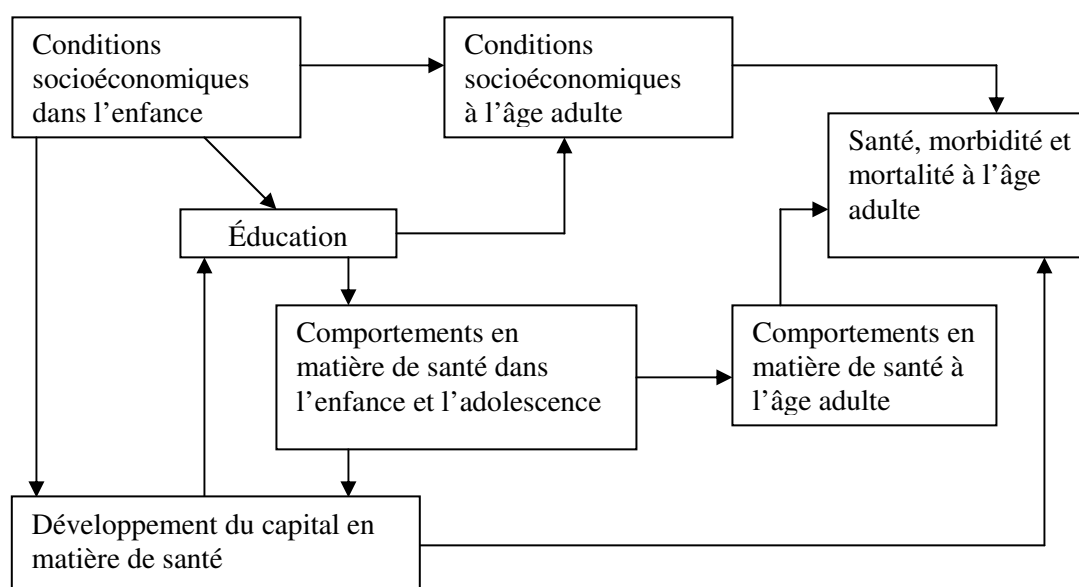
Conditions socioéconomiques dans l’enfance

Conditions socioéconomiques à l’âge adulte

Santé, morbidité et mortalité à l’âge adulte

Éducation

Comportements en matière de santé dans l’enfance et l’adolescence

Comportements en matière de santé à l’âge adulte

Développement du capital en matière de santé